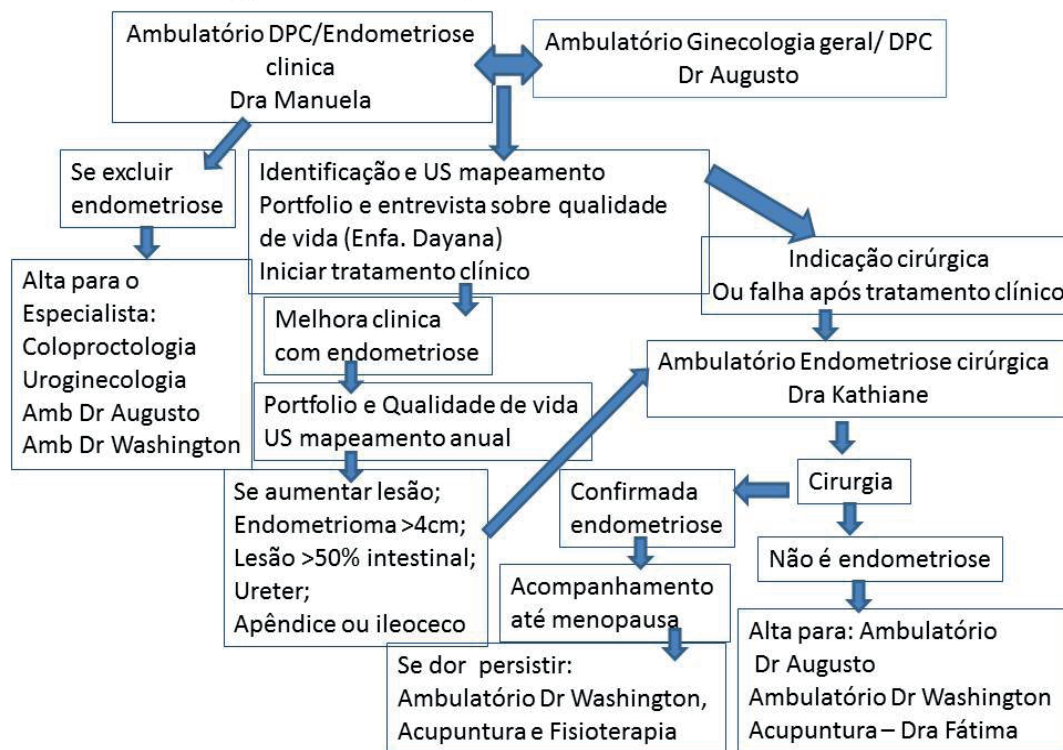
Ambulatório DPC/Endometriose clinica
Dra Manuela

Ambulatório Ginecologia geral/ DPC
Dr Augusto

Se excluir endometriose

Alta para o Especialista:
Coloproctologia
Uroginecologia
Amb Dr Augusto
Amb Dr Washington

Identificação e US mapeamento
Portfolio e entrevista sobre qualidade de vida (Enfa. Dayana)
Iniciar tratamento clínico

Melhora clinica com endometriose

Portfolio e Qualidade de vida
US mapeamento anual

Se aumentar lesão;
Endometrioma >4cm;
Lesão >50% intestinal;
Ureter;
Apêndice ou ileoceco

Indicação cirúrgica
Ou falha após tratamento clínico

Ambulatório Endometriose cirúrgica
Dra Kathiane

Cirurgia

Confirmada endometriose

Acompanhamento até menopausa

Se dor persistir:
Ambulatório Dr Washington,
Acupuntura e Fisioterapia

Não é endometriose

Alta para: Ambulatório
Dr Augusto
Ambulatório Dr Washington
Acupuntura – Dra Fátima